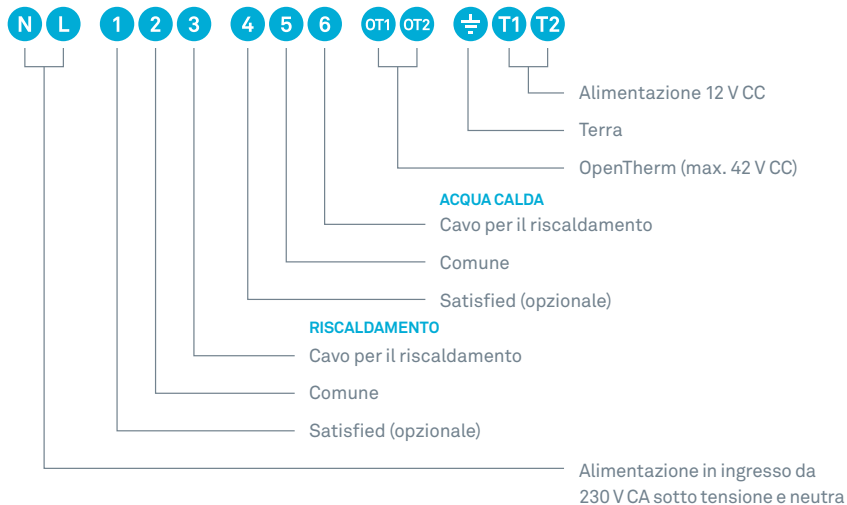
N L 1 2 3 4 5 6 OT1 OT2 ⏚ T1 T2

Alimentazione 12 V CC

Terra

OpenTherm (max. 42 V CC)

ACQUA CALDA

Cavo per il riscaldamento

Comune

Satisfied (opzionale)

RISCALDAMENTO

Cavo per il riscaldamento

Comune

Satisfied (opzionale)

Alimentazione in ingresso da 230 V CA sotto tensione e neutra